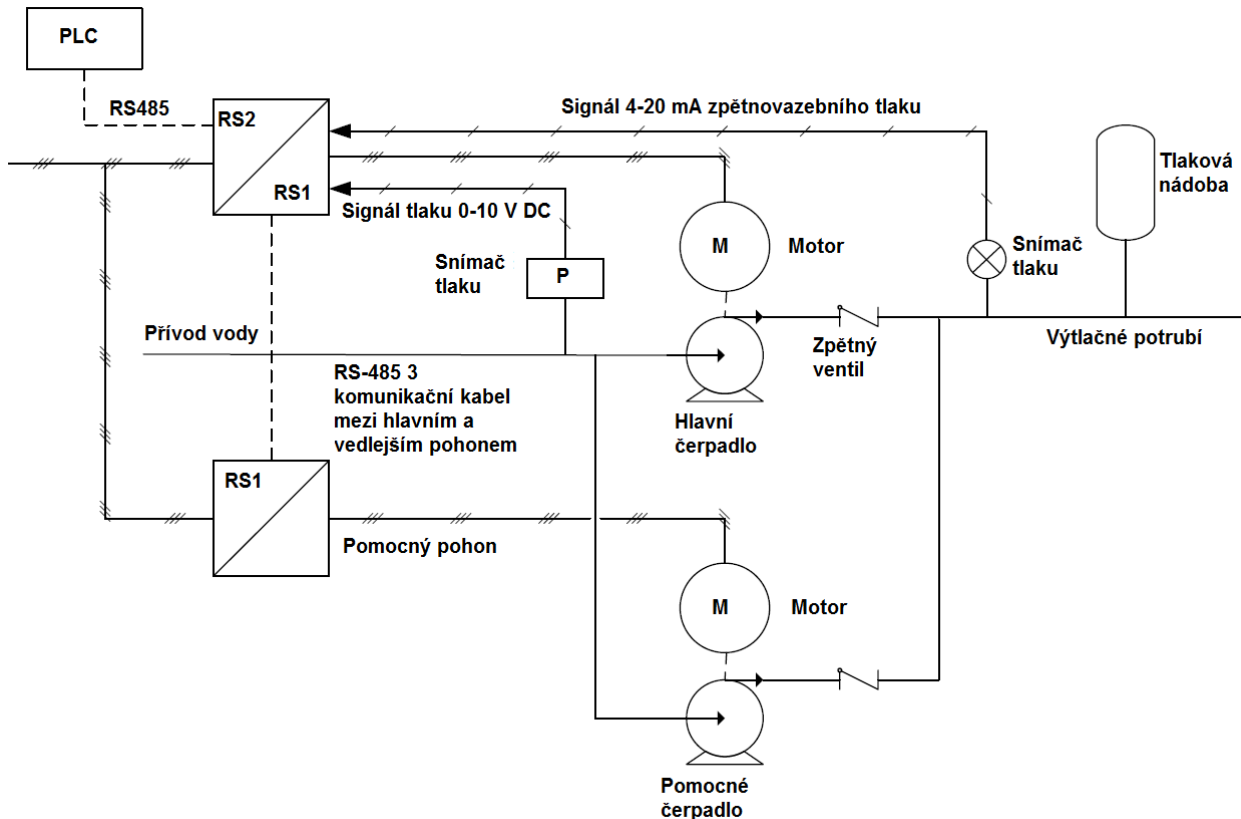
PLC

RS485

RS2

RS1

Signál 4-20 mA zpětnovazebního tlaku

Tlaková nádoba

Signál tlaku 0-10 V DC

M

Motor

Snímač tlaku

Snímač tlaku

P

Přívod vody

Zpětný ventil

Výtlačné potrubí

RS-485 3 komunikační kabel mezi hlavním a vedlejším pohonem

Hlavní čerpadlo

RS1

Pomocný pohon

M

Motor

Pomocné čerpadlo